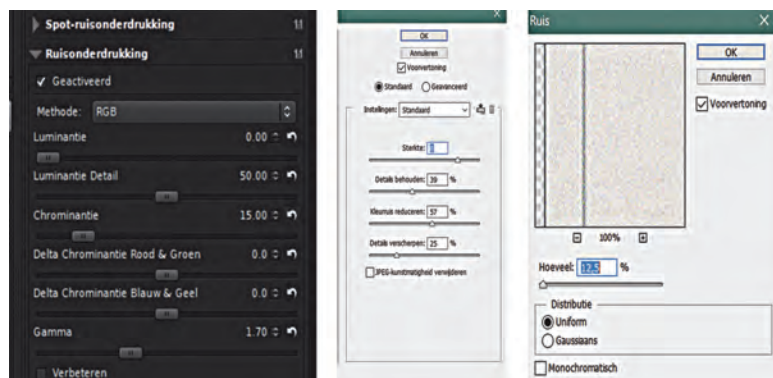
Spot-ruisonderdrukking
Ruisonderdrukking
✓ Geactiveerd
Methode: RGB
Luminantie 0.00
Luminantie Detail 50.00
Chrominantie 15.00
Delta Chrominantie Rood & Groen 0.0
Delta Chrominantie Blauw & Geel 0.0
Gamma 1.70
Verbeteren

OK
Annuleren
Voorvertoning
Standaard
Geavanceerd
Instellingen: Standaard
Sterkte: 8
Details behouden: 39 %
Kleurruis reduceren: 57 %
Details verscherpen: 25 %
JPEG-kunstmatigheid verwijderen

Ruis
OK
Annuleren
Voorvertoning
100%
Hoeveel: 12,5 %
Distributie
Uniform
Gaussiaans
Monochromatisch